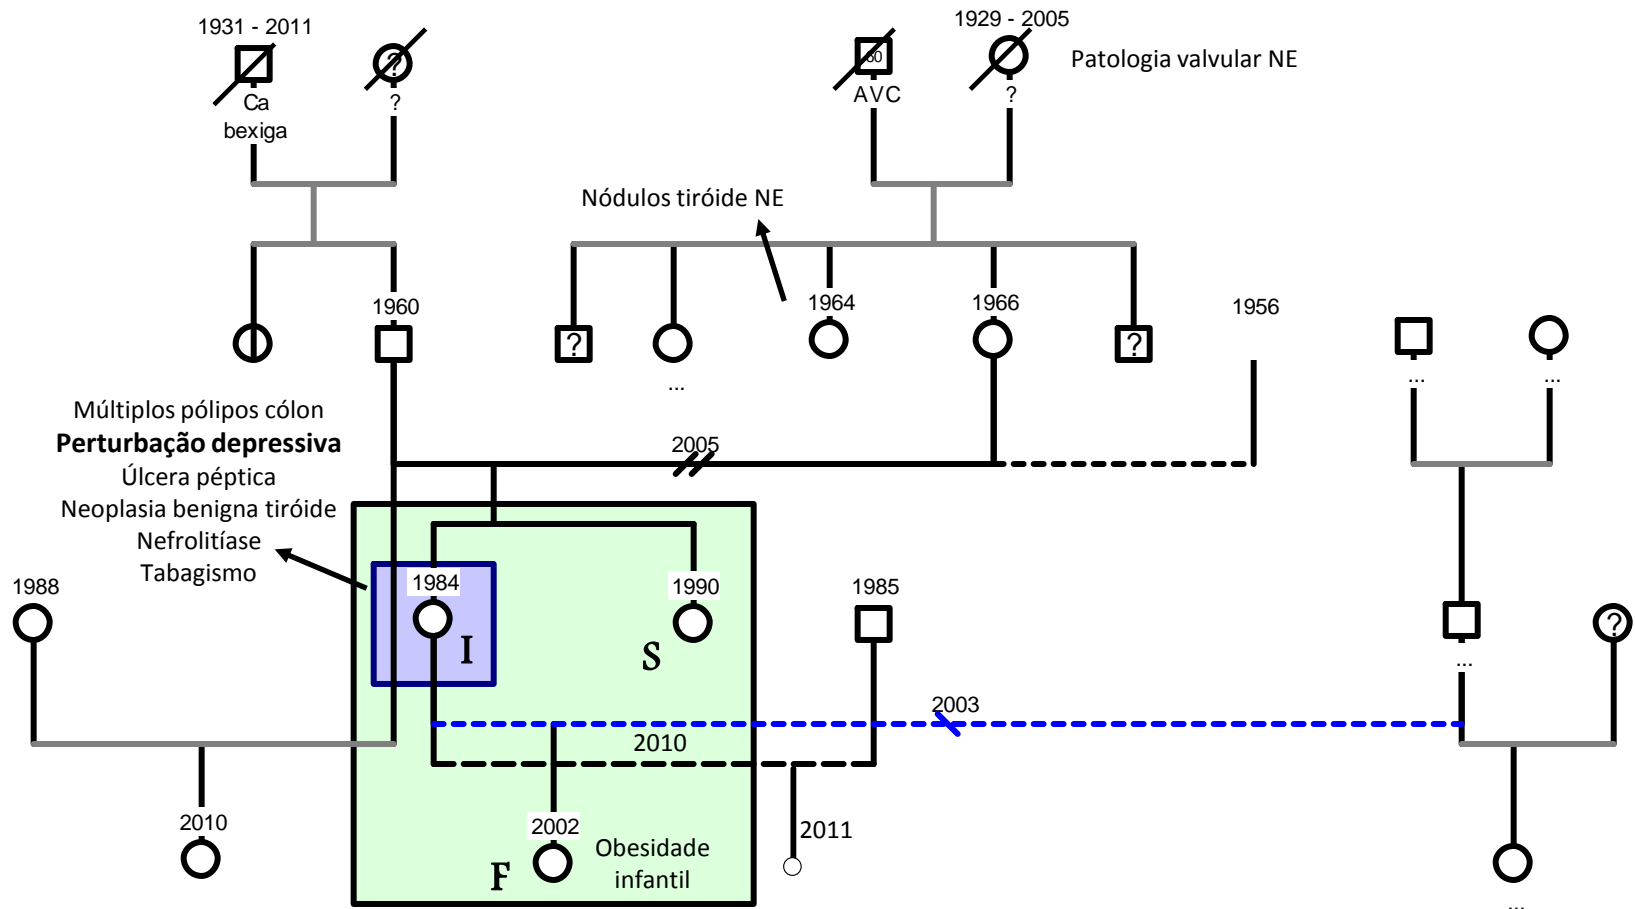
1931 - 2011
Ca
bexiga
?
?

80
AVC
1929 - 2005
?
Patologia valvular NE

Nódulos tiróide NE

?
...
1964
1966
?
1960
1956
...
...

Múltiplos pólipos cólon
**Perturbação depressiva**
Úlcera péptica
Neoplasia benigna tiróide
Nefrolitíase
Tabagismo

2005

1988
1984
I
1990
S
1985
...
?

2003
2010

2010
2002
Obesidade infantil
F
2011
...